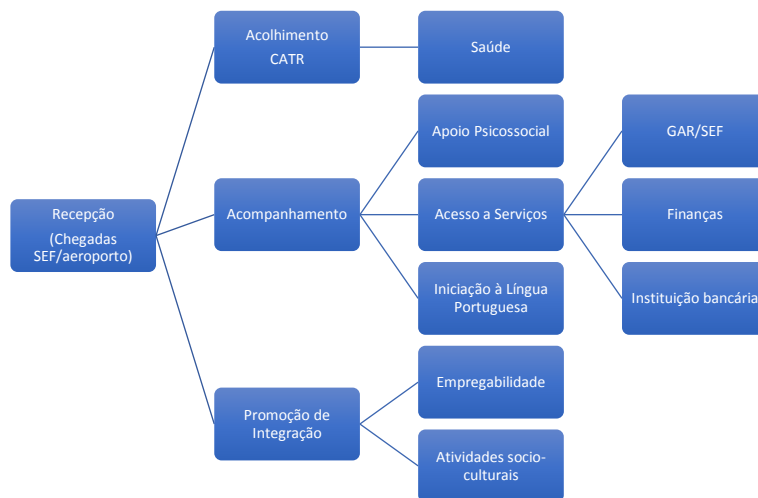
Recepção
(Chegadas SEF/aeroporto)

Acolhimento
CATR

Saúde

Acompanhamento

Apoio Psicossocial

Acesso a Serviços

GAR/SEF

Finanças

Instituição bancária

Iniciação à Língua Portuguesa

Promoção de Integração

Empregabilidade

Atividades socio-culturais